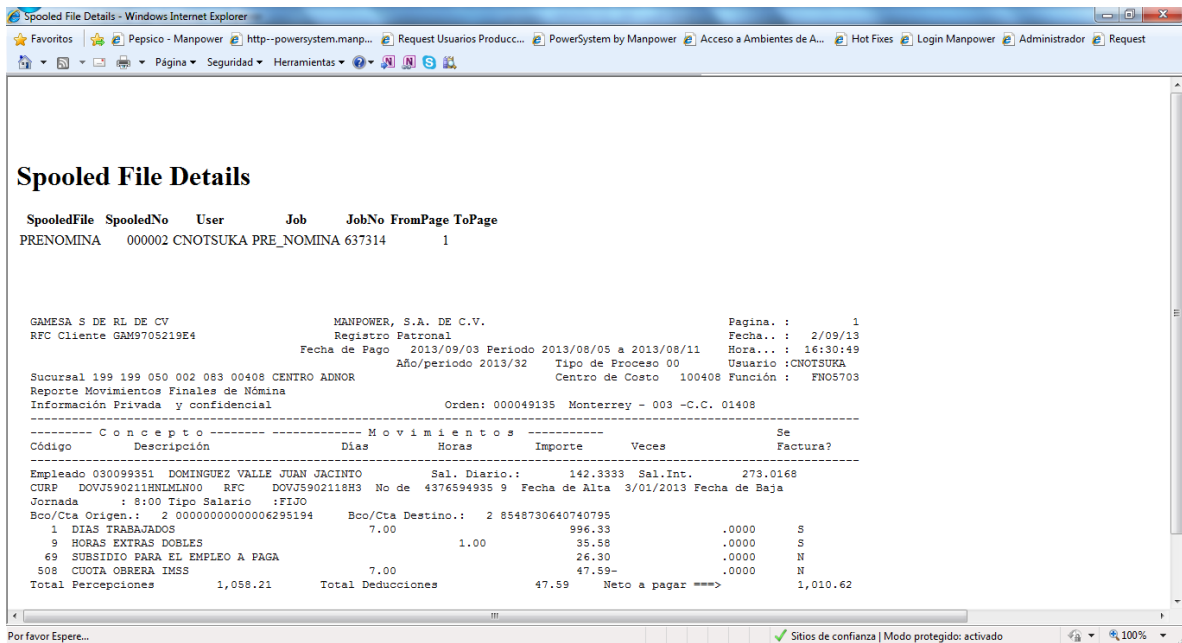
Spooled File Details - Windows Internet Explorer

Favoritos | Pepsico - Manpower | http--powersystem.manp... | Request Usuarios Producc... | PowerSystem by Manpower | Acceso a Ambientes de A... | Hot Fixes | Login Manpower | Administrador | Request

Página ▾ Seguridad ▾ Herramientas ▾

Spooled File Details

| SpooledFile | SpooledNo | User | Job | JobNo | FromPage | ToPage |
|---|---|---|---|---|---|---|
| PRENOMINA | 000002 | CNOTSUKA | PRE_NOMINA | 637314 | 1 | |

GAMESA S DE RL DE CV MANPOWER, S.A. DE C.V. Pagina. : 1
RFC Cliente GAM9705219E4 Registro Patronal Fecha.. : 2/09/13
Fecha de Pago 2013/09/03 Periodo 2013/08/05 a 2013/08/11 Hora... : 16:30:49
Año/periodo 2013/32 Tipo de Proceso 00 Usuario :CNOTSUKA
Sucursal 199 199 050 002 083 00408 CENTRO ADNOR Centro de Costo 100408 Función : FN05703
Reporte Movimientos Finales de Nómina
Información Privada y confidencial Orden: 000049135 Monterrey - 003 -C.C. 01408

--------- C o n c e p t o -------- ------------- M o v i m i e n t o s ----------- Se
Código Descripción Días Horas Importe Veces Factura?

Empleado 030099351 DOMINGUEZ VALLE JUAN JACINTO Sal. Diario.: 142.3333 Sal.Int. 273.0168
CURP DOVJ590211HNLMLN00 RFC DOVJ5902118H3 No de 4376594935 9 Fecha de Alta 3/01/2013 Fecha de Baja
Jornada : 8:00 Tipo Salario :FIJO
Bco/Cta Origen.: 2 00000000000006295194 Bco/Cta Destino.: 2 8548730640740795
1 DIAS TRABAJADOS 7.00 996.33 .0000 S
9 HORAS EXTRAS DOBLES 1.00 35.58 .0000 S
69 SUBSIDIO PARA EL EMPLEO A PAGA 26.30 .0000 N
508 CUOTA OBRERA IMSS 7.00 47.59- .0000 N
Total Percepciones 1,058.21 Total Deducciones 47.59 Neto a pagar ===> 1,010.62

Por favor Espere...
Sitios de confianza | Modo protegido: activado
100%